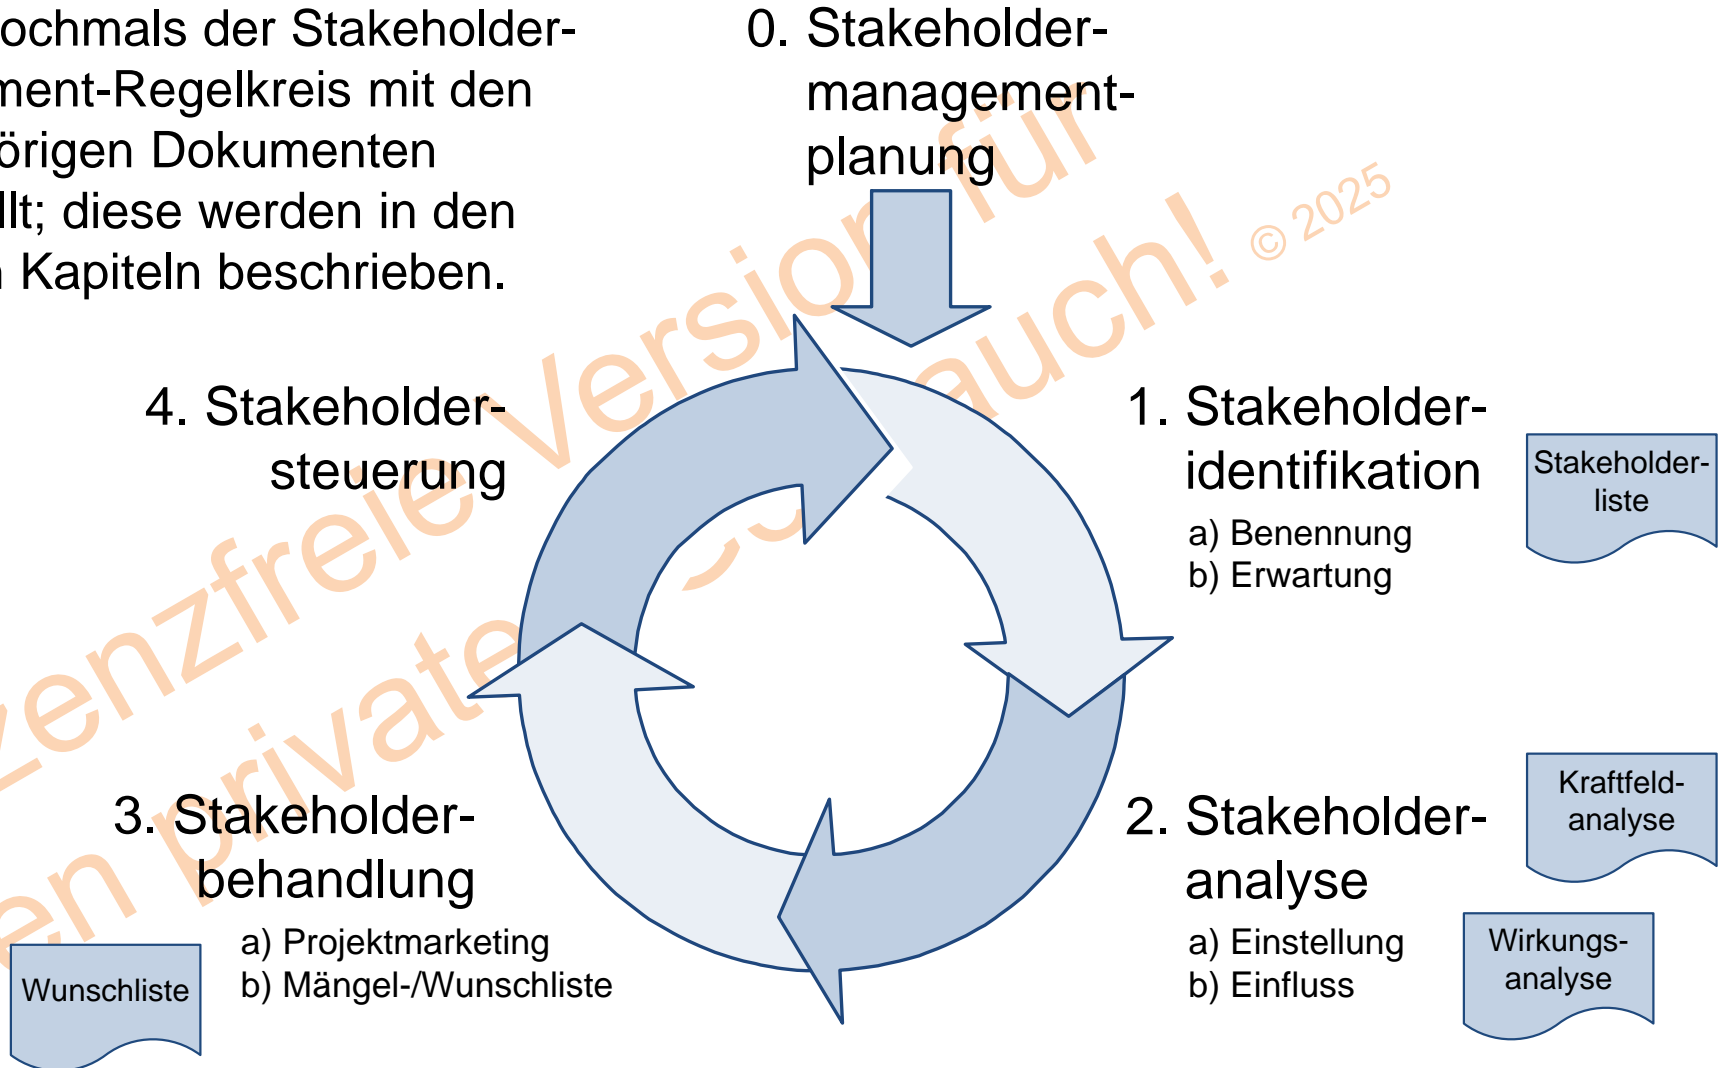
ochmals der Stakeholderment-Regelkreis mit den örigen Dokumenten llt; diese werden in den Kapiteln beschrieben.

0. Stakeholdermanagementplanung

1. Stakeholderidentifikation
a) Benennung
b) Erwartung

Stakeholderliste

2. Stakeholderanalyse
a) Einstellung
b) Einfluss

Kraftfeldanalyse

Wirkungsanalyse

3. Stakeholderbehandlung
a) Projektmarketing
b) Mängel-/Wunschliste

Wunschliste

4. Stakeholdersteuerung

enzfreie Version für en private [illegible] auch! © 2025